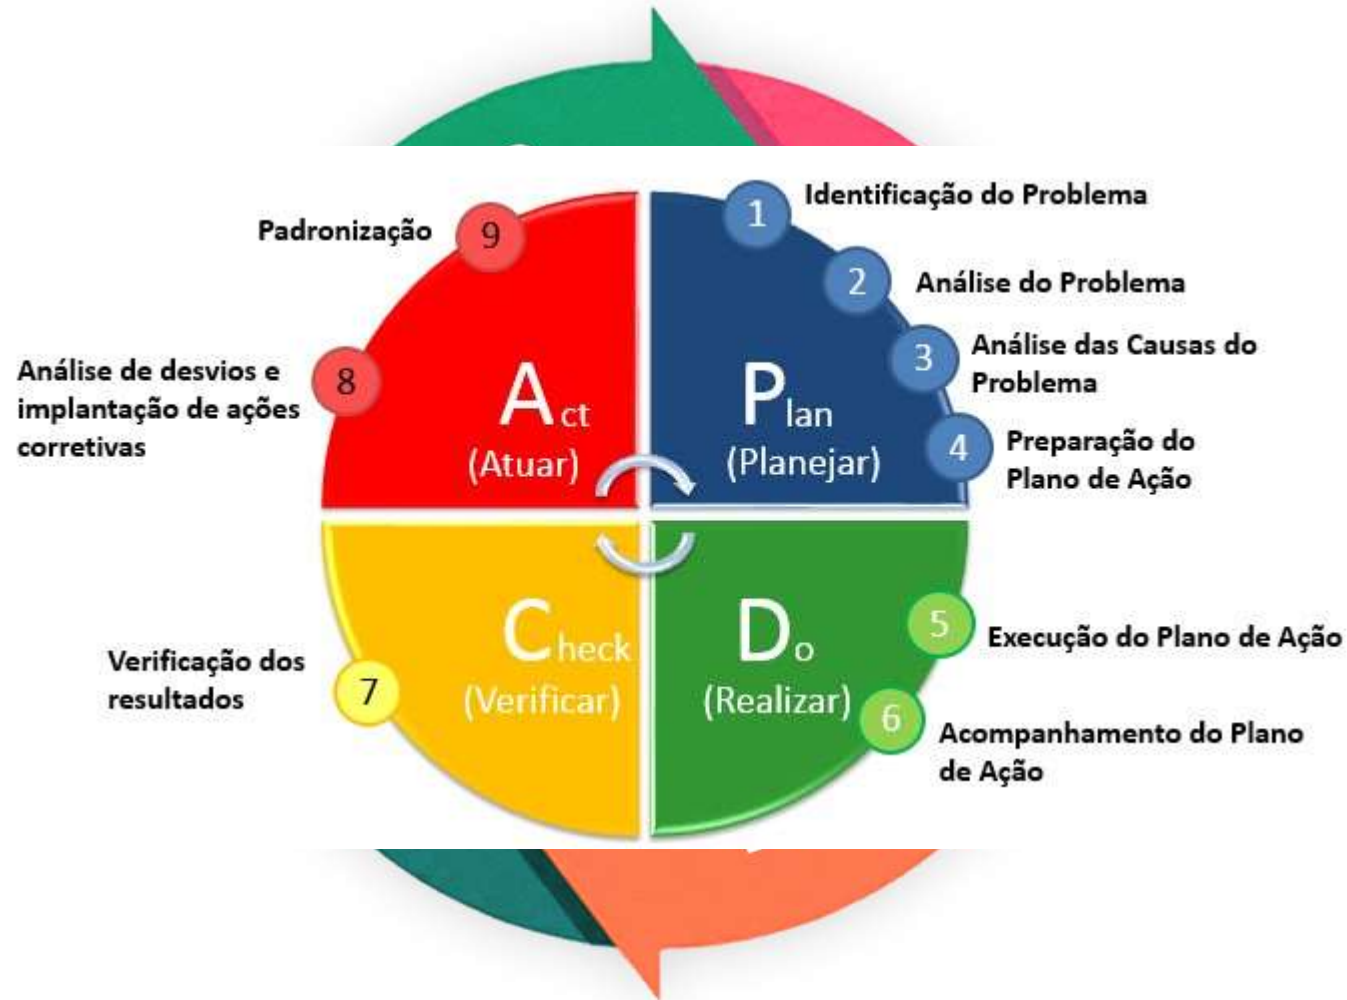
1 Identificação do Problema

2 Análise do Problema

3 Análise das Causas do Problema

4 Preparação do Plano de Ação

Plan (Planejar)

Act (Atuar)

9 Padronização

8 Análise de desvios e implantação de ações corretivas

Check (Verificar)

7 Verificação dos resultados

Do (Realizar)

5 Execução do Plano de Ação

6 Acompanhamento do Plano de Ação